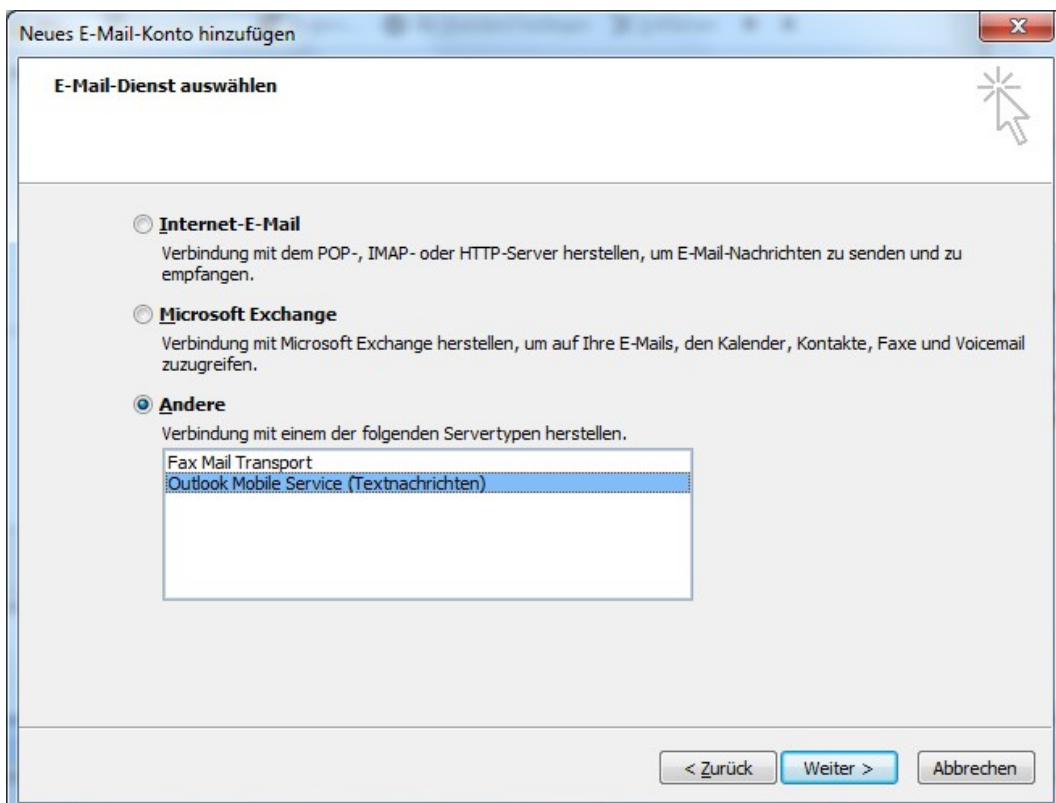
Neues E-Mail-Konto hinzufügen

E-Mail-Dienst auswählen

Internet-E-Mail

Verbindung mit dem POP-, IMAP- oder HTTP-Server herstellen, um E-Mail-Nachrichten zu senden und zu empfangen.

Microsoft Exchange

Verbindung mit Microsoft Exchange herstellen, um auf Ihre E-Mails, den Kalender, Kontakte, Faxe und Voicemail zuzugreifen.

Andere

Verbindung mit einem der folgenden Servertypen herstellen.

Fax Mail Transport
Outlook Mobile Service (Textnachrichten)

< Zurück
Weiter >
Abbrechen